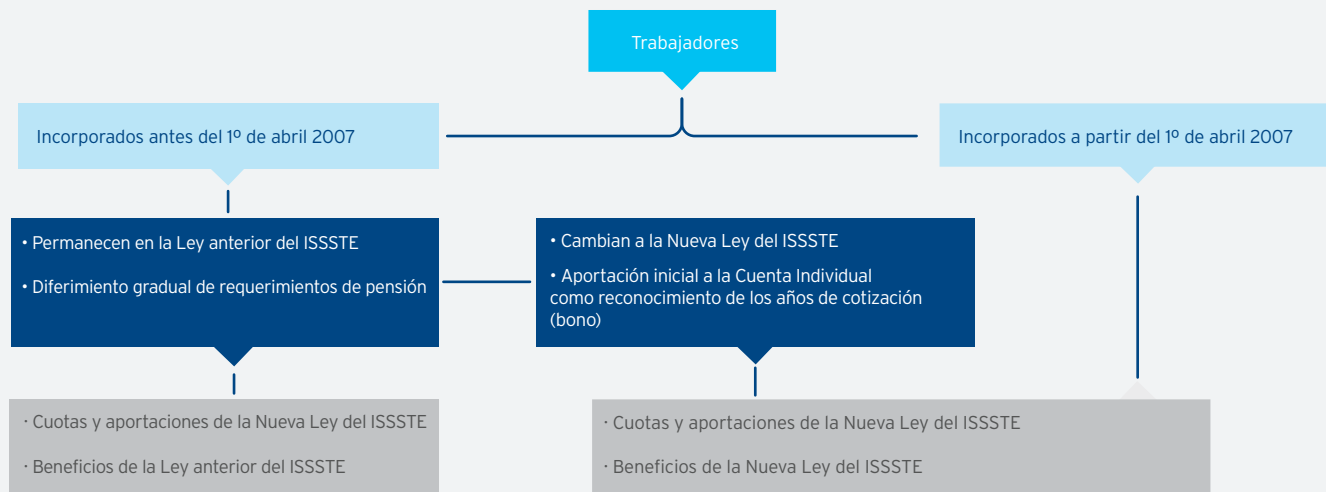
Trabajadores

Incorporados antes del 1º de abril 2007

Incorporados a partir del 1º de abril 2007

• Permanecen en la Ley anterior del ISSSTE

• Diferimiento gradual de requerimientos de pensión

• Cambian a la Nueva Ley del ISSSTE

• Aportación inicial a la Cuenta Individual como reconocimiento de los años de cotización (bono)

· Cuotas y aportaciones de la Nueva Ley del ISSSTE

· Beneficios de la Ley anterior del ISSSTE

· Cuotas y aportaciones de la Nueva Ley del ISSSTE

· Beneficios de la Nueva Ley del ISSSTE